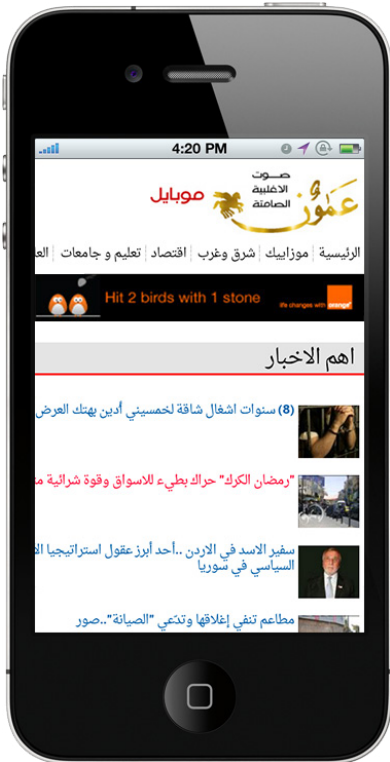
4:20 PM

صوت الاغلبية الصامتة
عمون
موبايل

الرئيسية | موزاييك | شرق وغرب | اقتصاد | تعليم و جامعات | الع

Hit 2 birds with 1 stone
life changes with orange

اهم الاخبار

(8) سنوات اشغال شاقة لخمسيني أدين بهتك العرض

"رمضان الكرك" حراك بطيء للاسواق وقوة شرائية م

سفير الاسد في الاردن ..أحد أبرز عقول استراتيجيا ال السياسي في سوريا

مطاعم تنفي إغلاقها وتدّعي "الصيانة"..صور